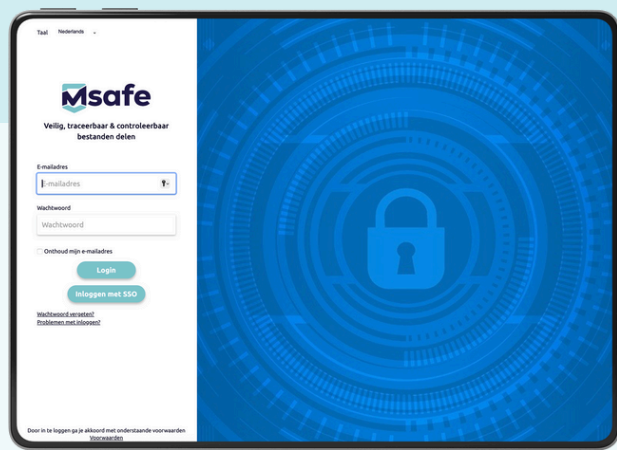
Taal Nederlands

Msafe

Veilig, traceerbaar & controleerbaar bestanden delen

E-mailadres

E-mailadres

Wachtwoord

Wachtwoord

Onthoud mijn e-mailadres

Login

Inloggen met SSO

Wachtwoord vergeten?
Problemen met inloggen?

Door in te loggen ga je akkoord met onderstaande voorwaarden
Voorwaarden